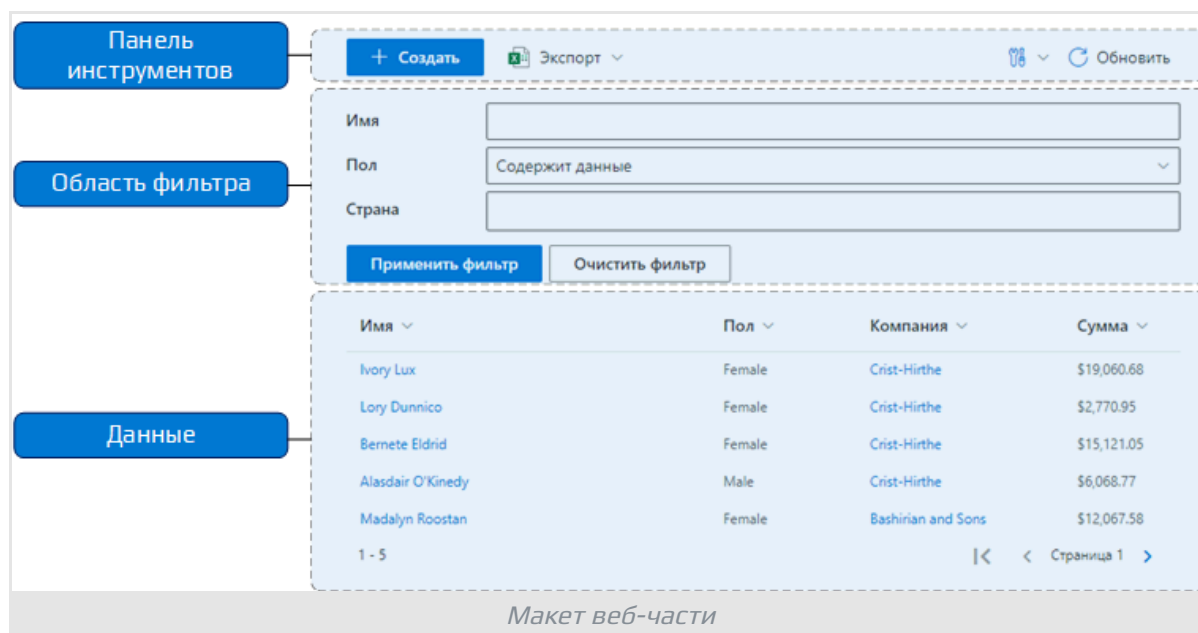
Панель инструментов

+ Создать

Экспорт

Обновить

Область фильтра

Имя

Пол

Содержит данные

Страна

Применить фильтр

Очистить фильтр

Данные

| Имя | Пол | Компания | Сумма |
|---|---|---|---|
| Ivory Lux | Female | Crist-Hirthe | $19,060.68 |
| Lory Dunnico | Female | Crist-Hirthe | $2,770.95 |
| Bernete Eldrid | Female | Crist-Hirthe | $15,121.05 |
| Alasdair O'Kinedy | Male | Crist-Hirthe | $6,068.77 |
| Madalyn Roostan | Female | Bashirian and Sons | $12,067.58 |

1 - 5

Страница 1

Макет веб-части